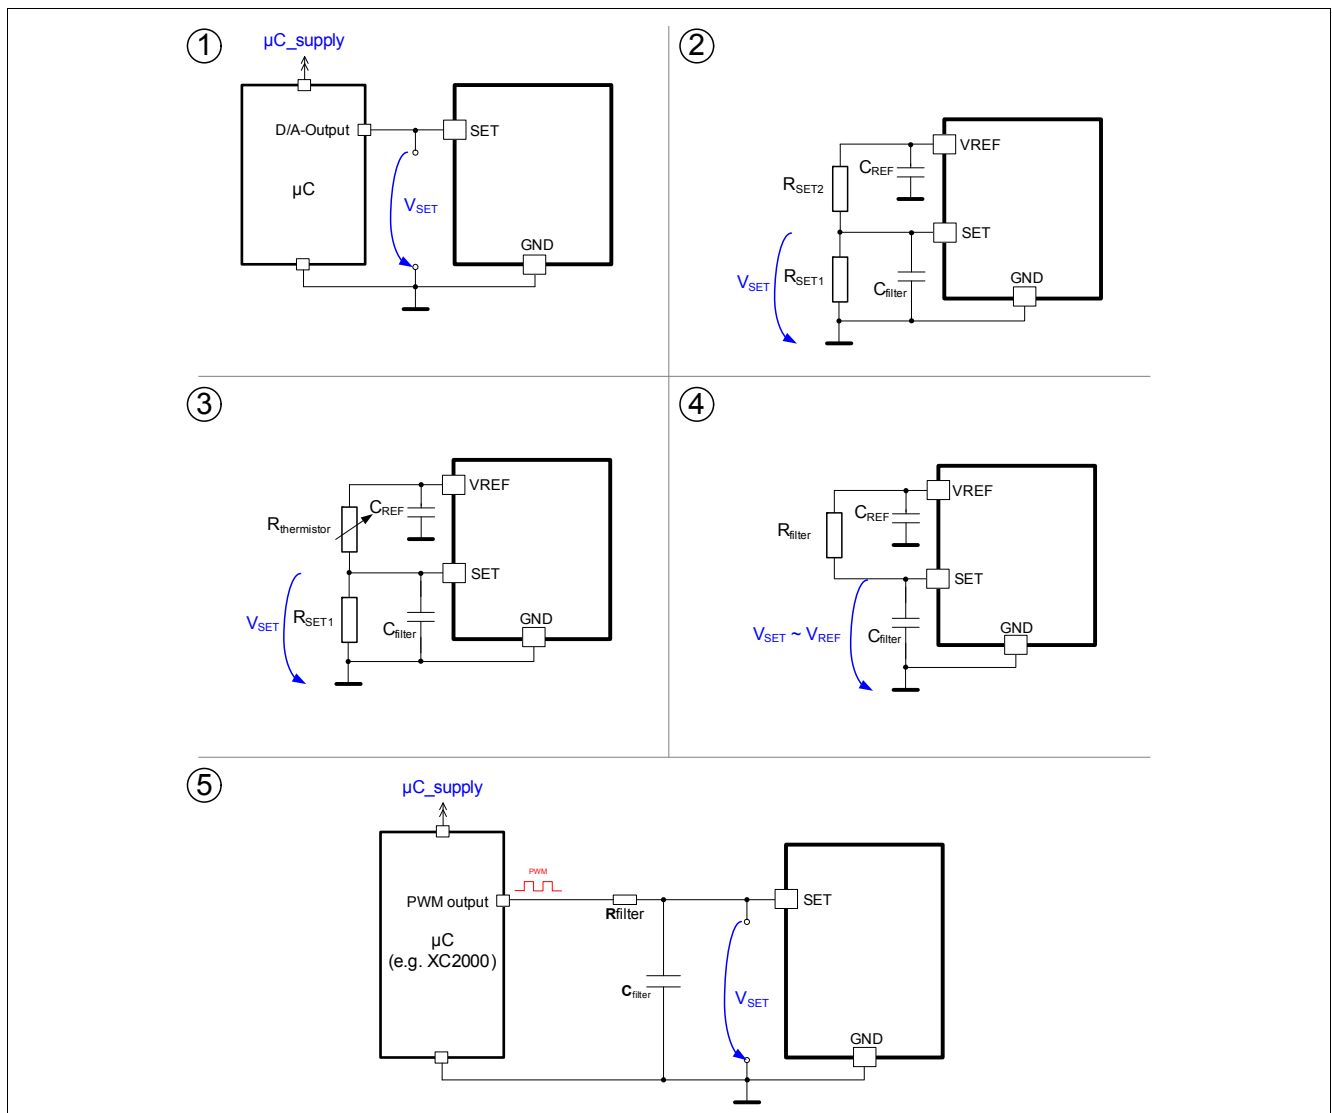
①
µC_supply
D/A-Output
µC
SET
$V_{SET}$
GND

②
VREF
$R_{SET2}$
$C_{REF}$
SET
$V_{SET}$
$R_{SET1}$
$C_{filter}$
GND

③
VREF
$R_{thermistor}$
$C_{REF}$
SET
$V_{SET}$
$R_{SET1}$
$C_{filter}$
GND

④
VREF
$R_{filter}$
$C_{REF}$
SET
$V_{SET}$ ~ $V_{REF}$
$C_{filter}$
GND

⑤
µC_supply
PWM
PWM output
µC
(e.g. XC2000)
Rfilter
$C_{filter}$
SET
$V_{SET}$
GND